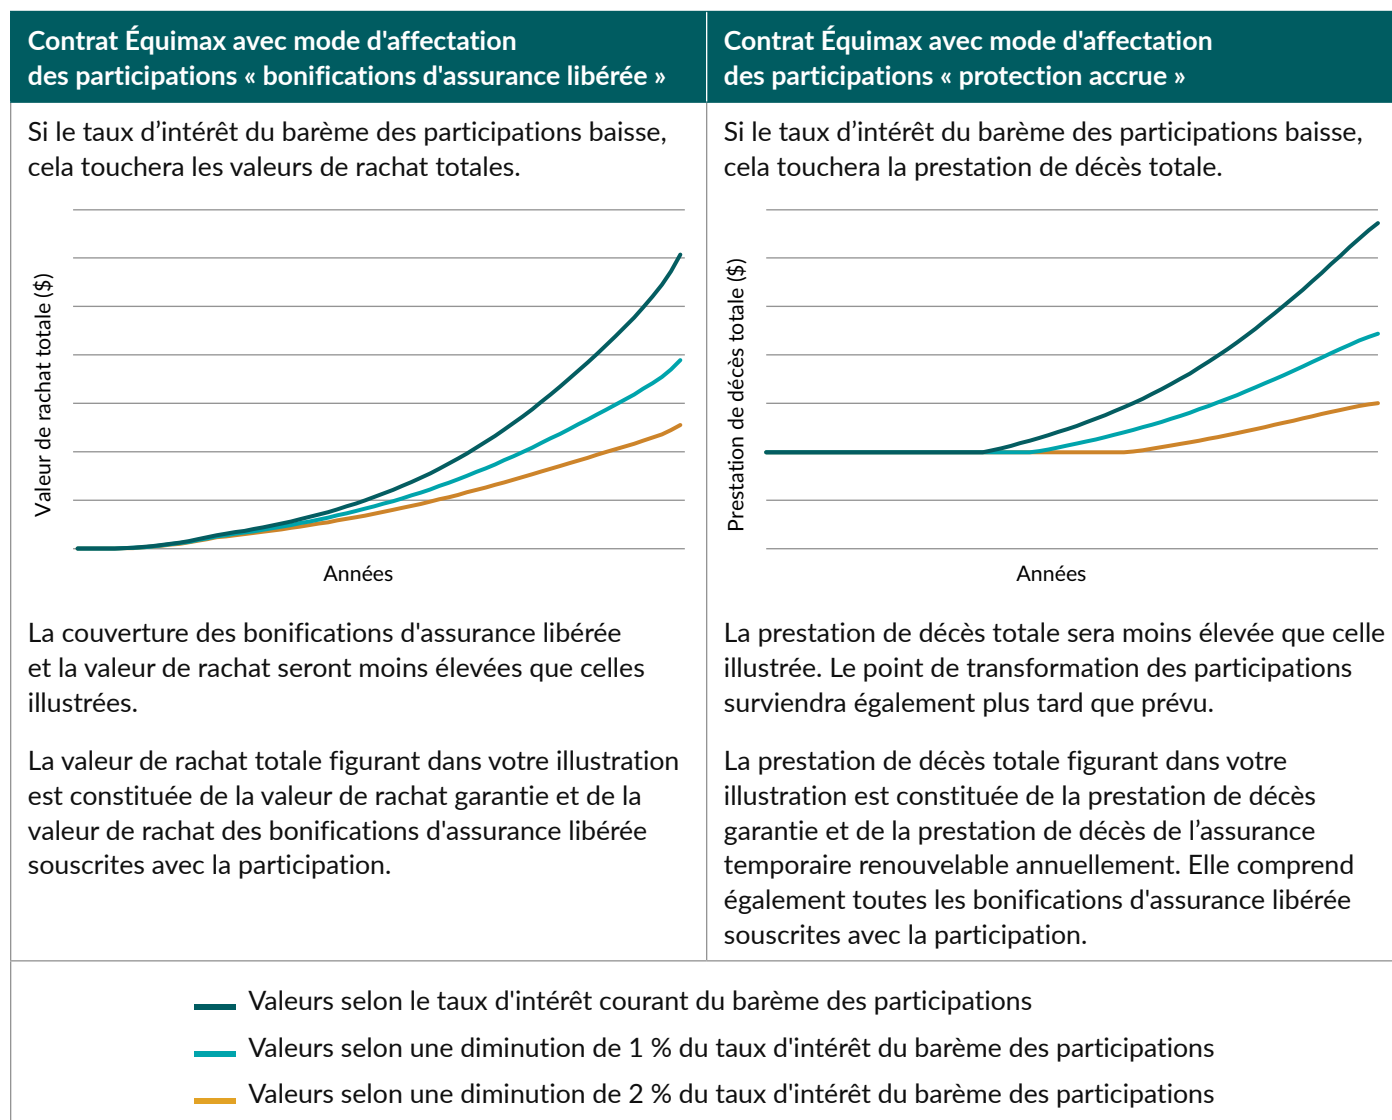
| Contrat Équimax avec mode d'affectation des participations « bonifications d'assurance libérée » | Contrat Équimax avec mode d'affectation des participations « protection accrue » |
|---|---|
| Si le taux d’intérêt du barème des participations baisse, cela touchera les valeurs de rachat totales. | Si le taux d’intérêt du barème des participations baisse, cela touchera la prestation de décès totale. |
| Valeur de rachat totale ($)<br>Années | Prestation de décès totale ($)<br>Années |
| La couverture des bonifications d'assurance libérée et la valeur de rachat seront moins élevées que celles illustrées.<br><br>La valeur de rachat totale figurant dans votre illustration est constituée de la valeur de rachat garantie et de la valeur de rachat des bonifications d'assurance libérée souscrites avec la participation. | La prestation de décès totale sera moins élevée que celle illustrée. Le point de transformation des participations surviendra également plus tard que prévu.<br><br>La prestation de décès totale figurant dans votre illustration est constituée de la prestation de décès garantie et de la prestation de décès de l’assurance temporaire renouvelable annuellement. Elle comprend également toutes les bonifications d'assurance libérée souscrites avec la participation. |

Valeurs selon le taux d'intérêt courant du barème des participations

Valeurs selon une diminution de 1 % du taux d'intérêt du barème des participations

Valeurs selon une diminution de 2 % du taux d'intérêt du barème des participations